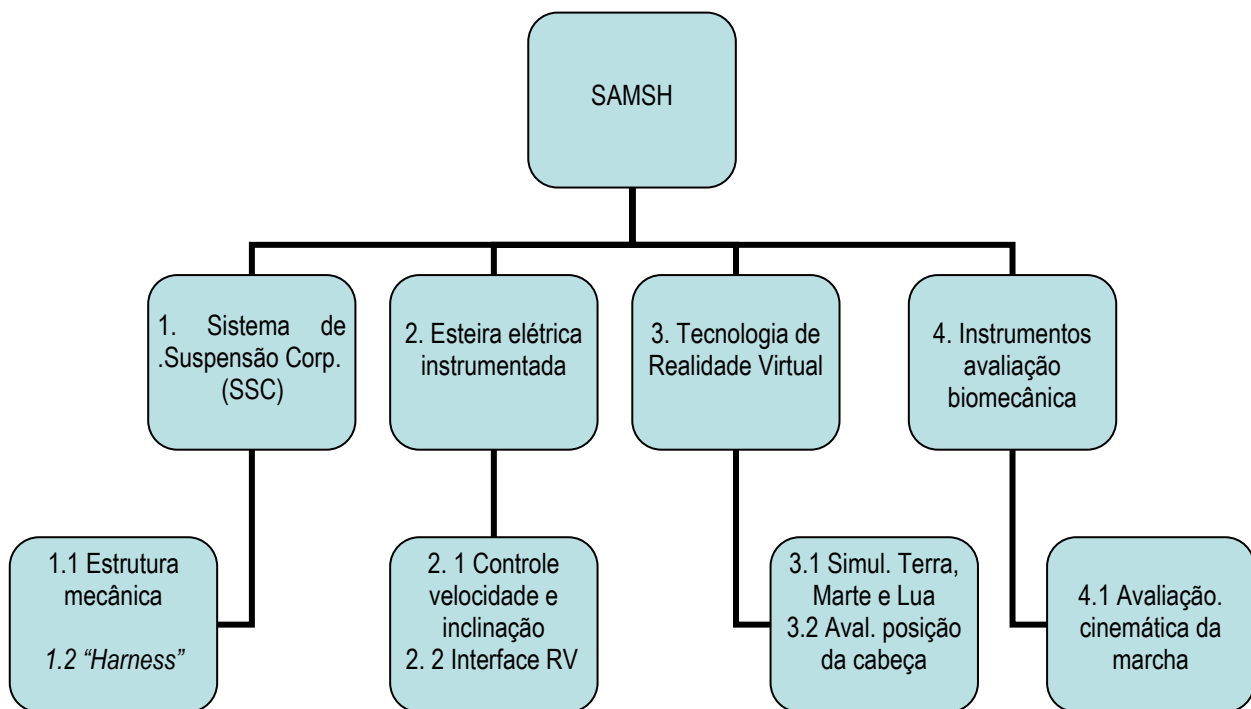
SAMSH

1. Sistema de .Suspensão Corp. (SSC)

1.1 Estrutura mecânica

1.2 “Harness”

2. Esteira elétrica instrumentada

2. 1 Controle velocidade e inclinação
2. 2 Interface RV

3. Tecnologia de Realidade Virtual

3.1 Simul. Terra, Marte e Lua
3.2 Aval. posição da cabeça

4. Instrumentos avaliação biomecânica

4.1 Avaliação. cinemática da marcha